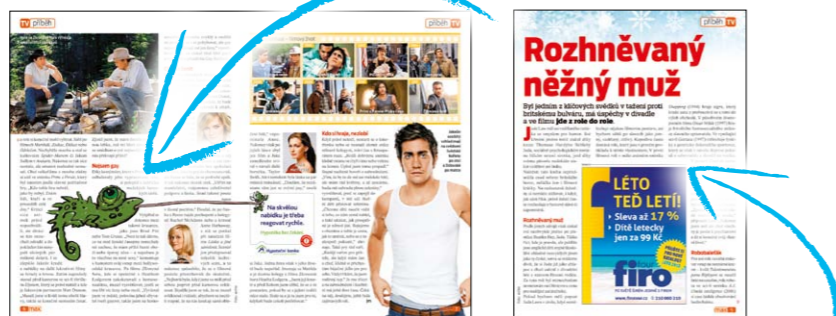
příběh TV

příběh TV

Nejen

Na skvělou nabídku je třeba reagovat rychle.

Kdo Lituje, nezlobí

příběh TV

Rozhněvaný něžný muž

Byl jedním z klíčových svědků v tažení proti britskému bulváru, má úspěchy v divadle a ve filmu **jde z role do role**.

LÉTO TEĎ LETÍ!
Sleva až 17 %
Dítě letecky jen za 99 Kč

firo

Rozhněvaný muž